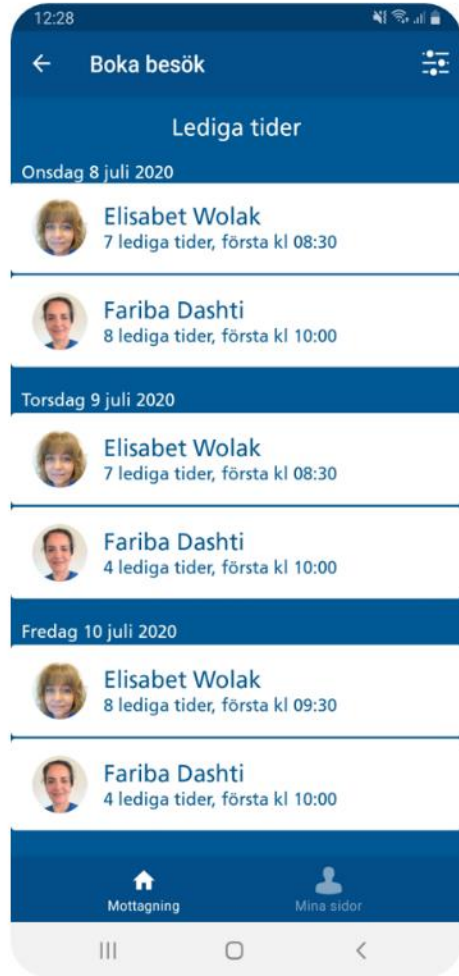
12:28

← Boka besök

Lediga tider

Onsdag 8 juli 2020

Elisabet Wolak
7 lediga tider, första kl 08:30

Fariba Dashti
8 lediga tider, första kl 10:00

Torsdag 9 juli 2020

Elisabet Wolak
7 lediga tider, första kl 08:30

Fariba Dashti
4 lediga tider, första kl 10:00

Fredag 10 juli 2020

Elisabet Wolak
8 lediga tider, första kl 09:30

Fariba Dashti
4 lediga tider, första kl 10:00

Mottagning
Mina sidor